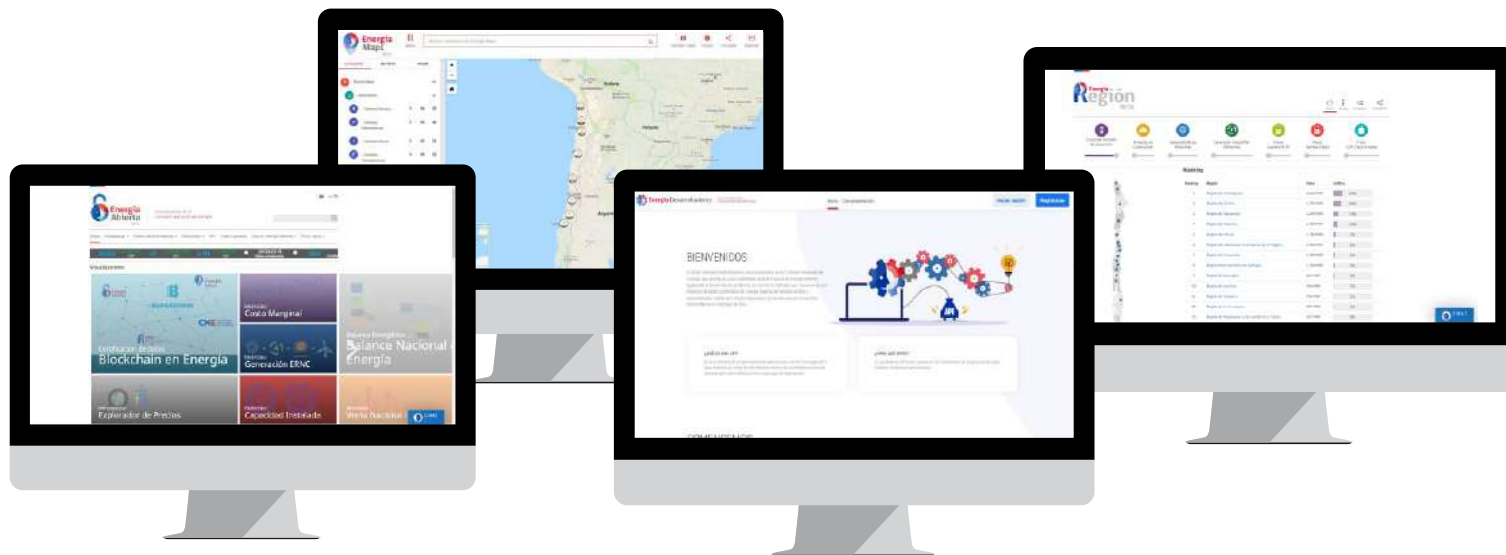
Energía Maps

Energía Región

Ranking

Energía Abierta

Visualizaciones

BLOCKCHAIN

CNE

Blockchain en Energía

Costo Marginal

Generación ERNC

Balance Nacional de Energía

Explorador de Precios

Capacidad Instalada

Venta Nacional

Energía Desarrolladores

Iniciar sesión

Registrarse

BIENVENIDOS

¿Qué es una API?

¿Cómo usar APIs?

COMENCEMOS

CHAT